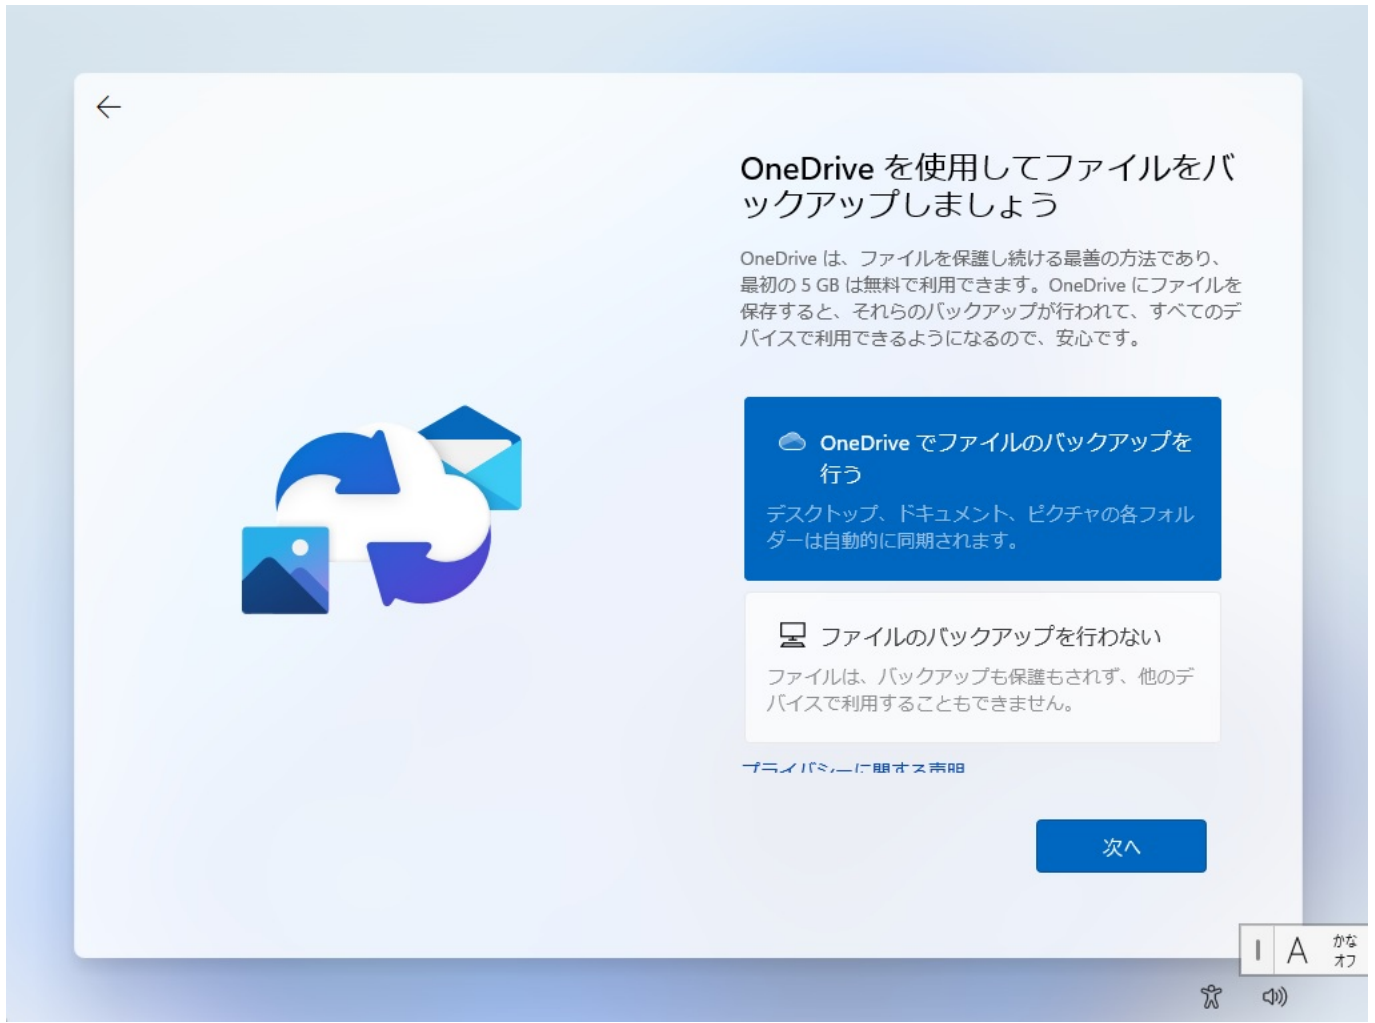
OneDrive を使用してファイルをバックアップしましょう

OneDrive は、ファイルを保護し続ける最善の方法であり、最初の 5 GB は無料で利用できます。OneDrive にファイルを保存すると、それらのバックアップが行われて、すべてのデバイスで利用できるようになるので、安心です。

OneDrive でファイルのバックアップを行う

デスクトップ、ドキュメント、ピクチャの各フォルダーは自動的に同期されます。

ファイルのバックアップを行わない

ファイルは、バックアップも保護もされず、他のデバイスで利用することもできません。

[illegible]

次へ

A

かな
オフ